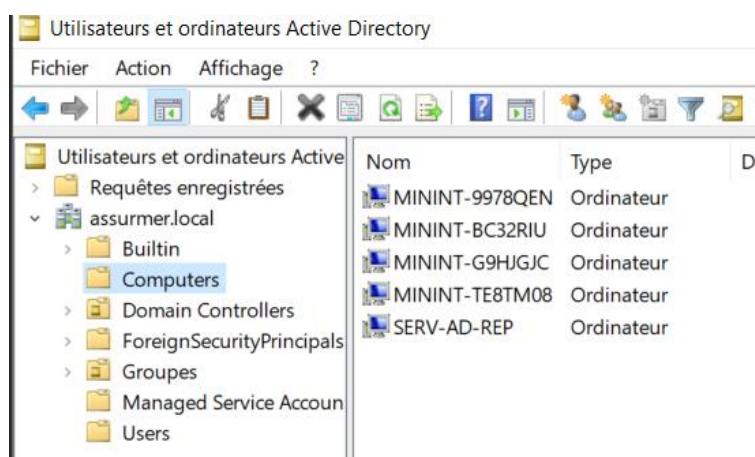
Utilisateurs et ordinateurs Active Directory

Fichier Action Affichage ?

Utilisateurs et ordinateurs Active
Requêtes enregistrées
assurmer.local
Builtin
Computers
Domain Controllers
ForeignSecurityPrincipals
Groupes
Managed Service Accoun
Users

| Nom | Type | D |
|---|---|---|
| MININT-9978QEN | Ordinateur | |
| MININT-BC32RIU | Ordinateur | |
| MININT-G9HJGJC | Ordinateur | |
| MININT-TE8TM08 | Ordinateur | |
| SERV-AD-REP | Ordinateur | |